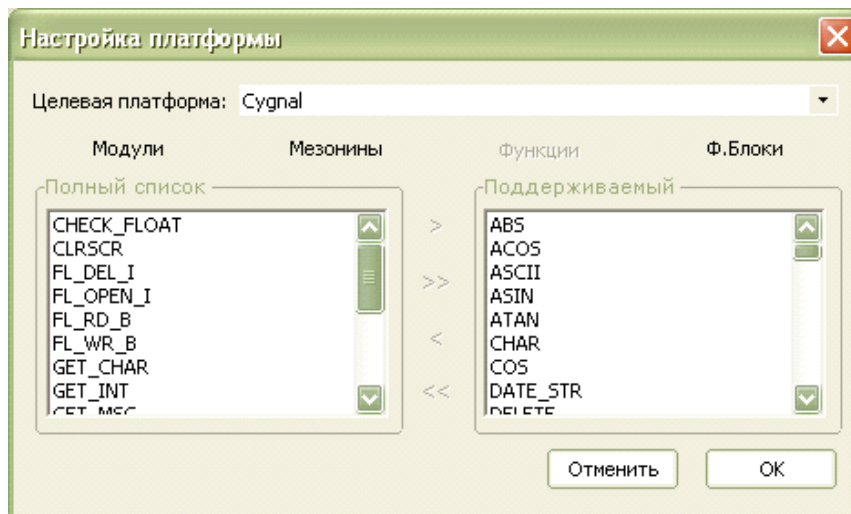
Настройка платформы

Целевая платформа: Cygnal

Модули
Мезонины
Функции
Ф.Блоки

Полный список
CHECK_FLOAT
CLRSCR
FL_DEL_I
FL_OPEN_I
FL_RD_B
FL_WR_B
GET_CHAR
GET_INT
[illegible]

>
>>
<
<<

Поддерживаемый
ABS
ACOS
ASCII
ASIN
ATAN
CHAR
COS
DATE_STR
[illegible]

Отменить
OK